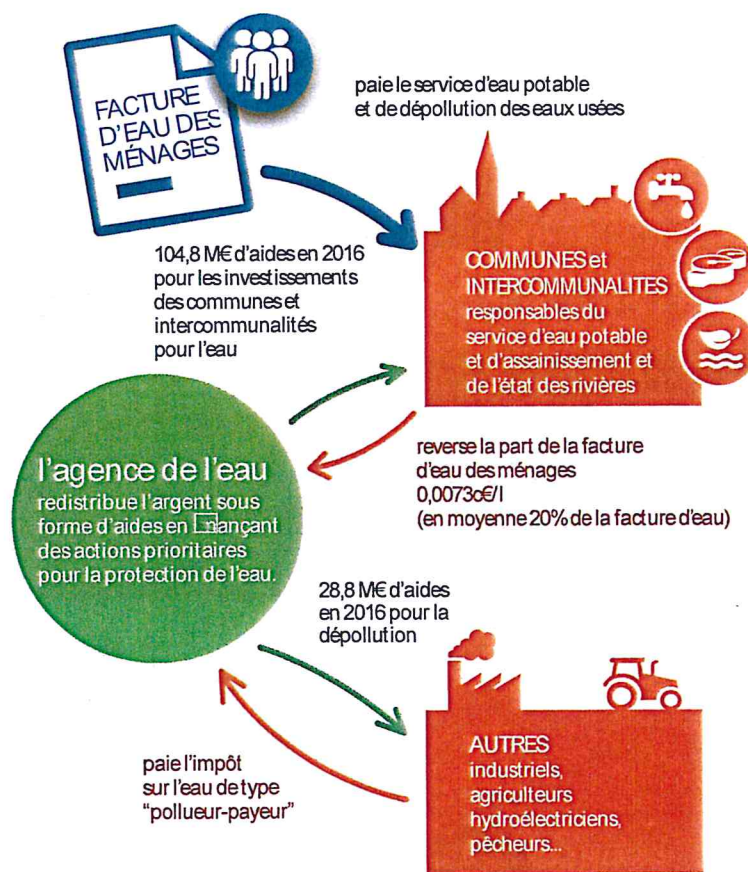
FACTURE D'EAU DES MÉNAGES

paie le service d'eau potable et de dépollution des eaux usées

104,8 M€ d'aides en 2016 pour les investissements des communes et intercommunalités pour l'eau

COMMUNES et INTERCOMMUNALITES responsables du service d'eau potable et d'assainissement et de l'état des rivières

reverse la part de la facture d'eau des ménages 0,0073c€/l (en moyenne 20% de la facture d'eau)

l'agence de l'eau
redistribue l'argent sous forme d'aides en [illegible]ançant des actions prioritaires pour la protection de l'eau.

28,8 M€ d'aides en 2016 pour la dépollution

paie l'impôt sur l'eau de type "pollueur-payeur"

AUTRES
industriels, agriculteurs hydroélectriciens, pêcheurs...